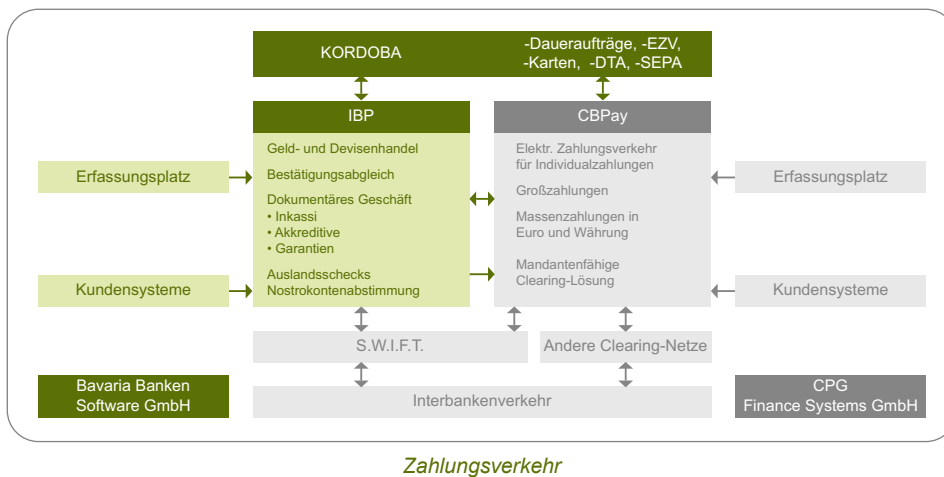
KORDOBA

-Daueraufträge, -EZV, -Karten, -DTA, -SEPA

IBP

Geld- und Devisenhandel

Bestätigungsabgleich

Dokumentäres Geschäft
• Inkassi
• Akkreditive
• Garantien

Auslandsschecks
Nostrokontenabstimmung

CBPay

Elektr. Zahlungsverkehr für Individualzahlungen

Großzahlungen

Massenzahlungen in Euro und Währung

Mandantenfähige Clearing-Lösung

Erfassungsplatz

Kundensysteme

Erfassungsplatz

Kundensysteme

S.W.I.F.T.

Andere Clearing-Netze

Bavaria Banken Software GmbH

Interbankenverkehr

CPG Finance Systems GmbH

Zahlungsverkehr